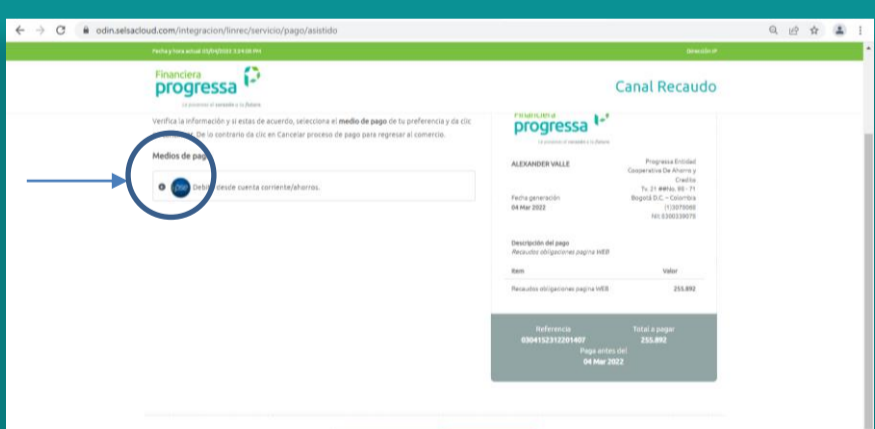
odin.selsacloud.com/integracion/linrec/servicio/pago/asistido

Fecha y hora actual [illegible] | Dirección IP

Financiera progressa
Lo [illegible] el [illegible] y tu futuro

Canal Recaudo

Verifica la información y si estas de acuerdo, selecciona el medio de pago de tu preferencia y da clic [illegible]. De lo contrario da clic en Cancelar proceso de pago para regresar al comercio.

Medios de pag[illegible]

PSE Debit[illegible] desde cuenta corriente/ahorros.

Financiera progressa

ALEXANDER VALLE

Progressa Entidad Cooperativa De Ahorro y Credito
Tv. 21 ##No. 60 - 71
Bogotá D.C. - Colombia
(1)3079069
NIt 8300339070

Fecha generación
04 Mar 2022

Descripción del pago
Recaudos obligaciones pagina WEB

| Item | Valor |
|---|---|
| Recaudos obligaciones pagina WEB | 255.892 |

Referencia
0304152312201407

Total a pagar
255.892

Paga antes del
04 Mar 2022